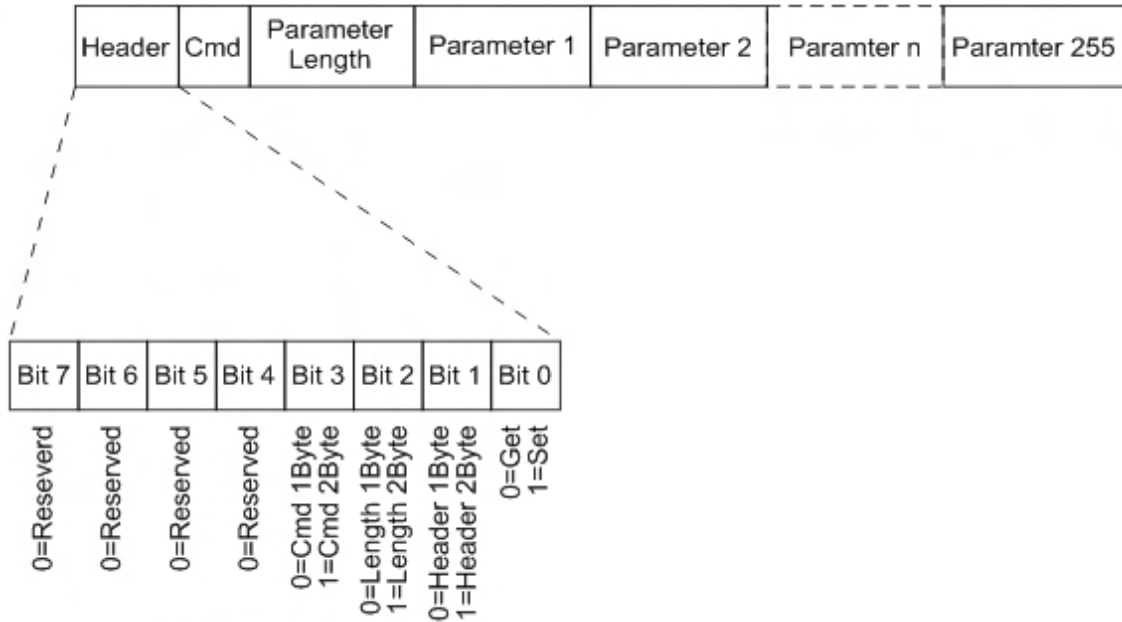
| Header | Cmd | Parameter Length | Parameter 1 | Parameter 2 | Paramter n | Paramter 255 |
|---|---|---|---|---|---|---|

| Bit 7 | Bit 6 | Bit 5 | Bit 4 | Bit 3 | Bit 2 | Bit 1 | Bit 0 |
|---|---|---|---|---|---|---|---|
| 0=Reseverd | 0=Reserved | 0=Reserved | 0=Reserved | 0=Cmd 1Byte 1=Cmd 2Byte | 0=Length 1Byte 1=Length 2Byte | 0=Header 1Byte 1=Header 2Byte | 0=Get 1=Set |